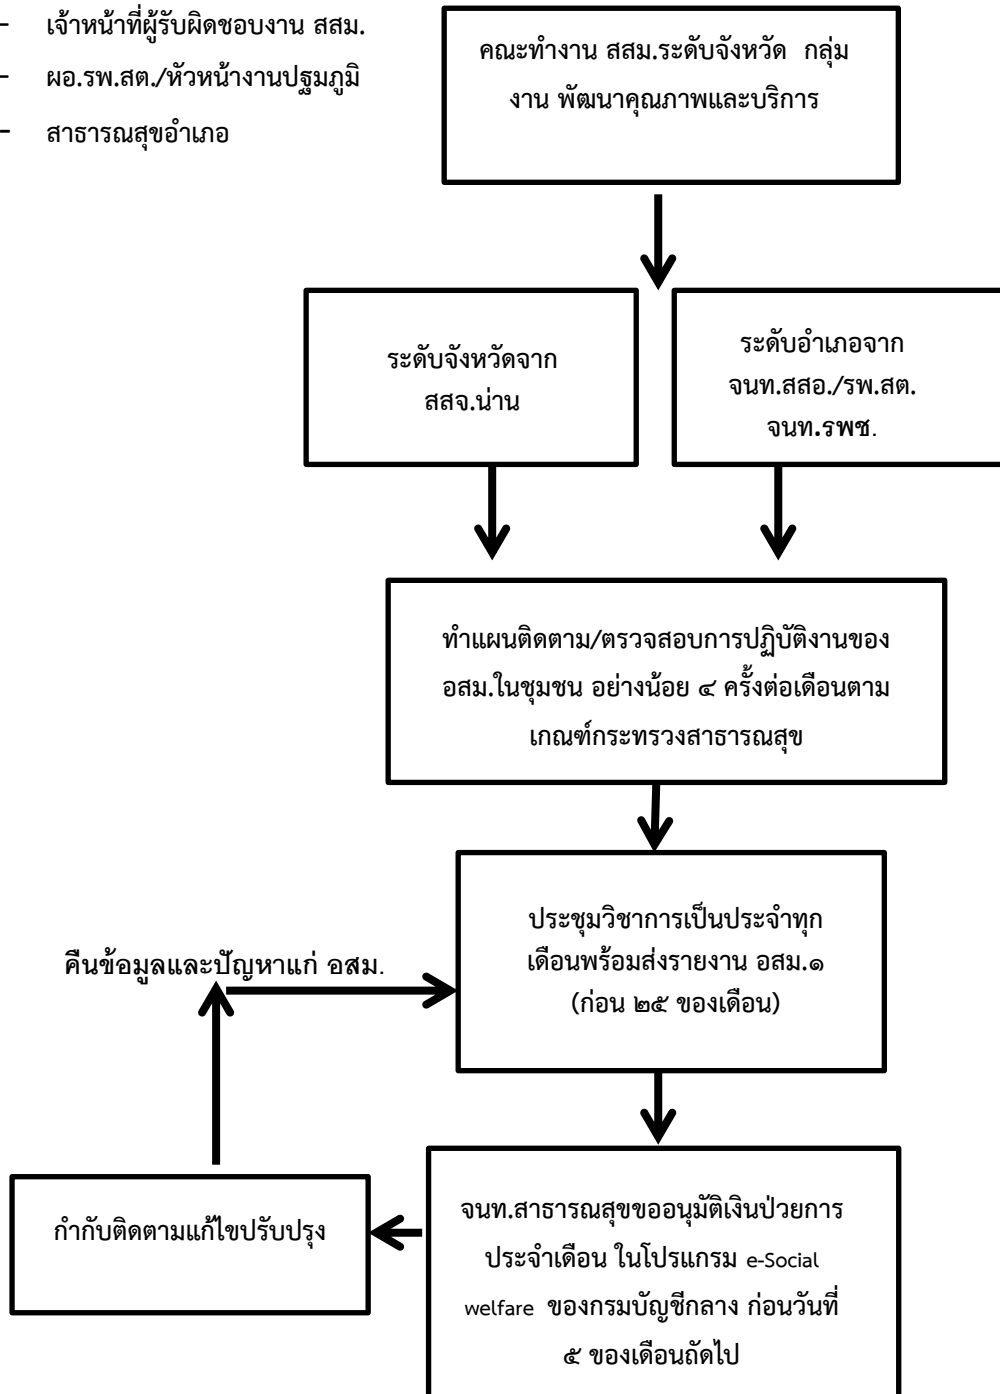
- เจ้าหน้าที่ผู้รับผิดชอบงาน สสม.
- ผอ.รพ.สต./หัวหน้างานปฐมภูมิ
- สาธารณสุขอำเภอ

คณะทำงาน สสม.ระดับจังหวัด กลุ่มงาน พัฒนาคุณภาพและบริการ

ระดับจังหวัดจาก สสจ.น่าน

ระดับอำเภอจาก จนท.สสอ./รพ.สต. จนท.รพช.

ทำแผนติดตาม/ตรวจสอบการปฏิบัติงานของ อสม.ในชุมชน อย่างน้อย ๔ ครั้งต่อเดือนตามเกณฑ์กระทรวงสาธารณสุข

ประชุมวิชาการเป็นประจำทุกเดือนพร้อมส่งรายงาน อสม.๑ (ก่อน ๒๕ ของเดือน)

คืนข้อมูลและปัญหาแก่ อสม.

จนท.สาธารณสุขขออนุมัติเงินป่วยการประจำเดือน ในโปรแกรม e-Social welfare ของกรมบัญชีกลาง ก่อนวันที่ ๕ ของเดือนถัดไป

กำกับติดตามแก้ไขปรับปรุง